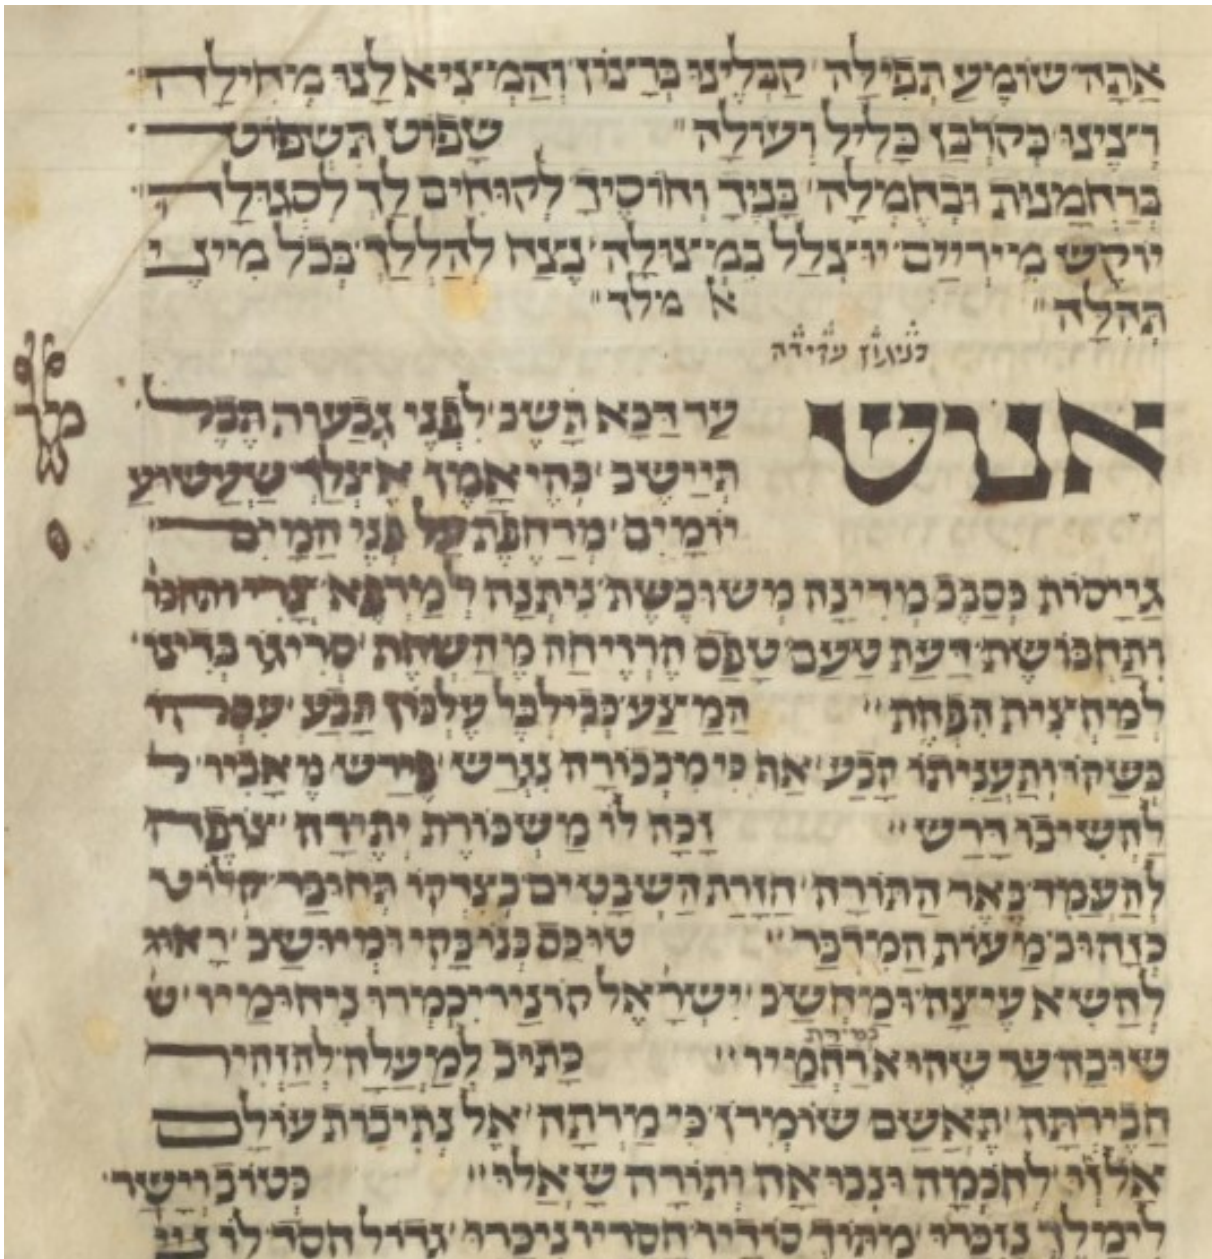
אֵהֵּד שׁוֹמֵעַ תְּפִלָּה ׳ קַבְּלֵינוּ בְּרִינּוּן וְהַמְצִיא לָנוּ מְחִילָה ׳
רְצֵינוּ כְּקָרְבָּן כָּלִיל וְעוֹלָה ״ שָׁפוּט הַשׁוֹפֵט
בְּרַחֲמָנוּת וּבַחֲמְלָה ׳ בְּנִיר וְחוֹסֵיךְ לְקוֹחִים לָךְ לִסְגוּלָה ׳
יוֹקֵשׁ מִירִיִּים יִצְלַל בִּמְצוּלָה ׳ נֶצַח לְהַלְלָךְ בְּכָל מִינֵי
תְּהִלָּה ״ א מלך ״

לעגון עדידה

אנוש עַד דַּכָּא תָּשֵׁב לִפְנֵי גַּבְהוּת הַכֹּל
תַּיִישֵׁב כִּי אָמוּר אִם צִלֵּךְ שִׁעְשׁוּעַ
יוֹמַיִם מִרְחֲעָהּ אֶל פְּנֵי חַמִּים

גְּרִיסוֹת כִּסְבָּב מְדִינָה מְשׁוּבֶשֶׁת נִיתְּנָה לְ מִרְפָּא צֳרִי וְהַחְזִיר
וְהִתְכּוֹשֶׁשֶׁת דַּעַת טַעַם טֶפֶס חֲרֵיחָה מְהַשְׁחִית סֵירוּגֵי בְּרִיתִי
לְמַחֲצִית הַפַּחַת ״ הַמְצֵעַ כְּבִילְבֵל עֶלְפּוֹן תָּבַע עֲפָרוֹ
כְּשִׁיקּוּר וְתַעֲנִיתוֹ הַלַּע אֵת כִּי מִכְּכִירָה נִגְרַשׁ פֵּירֵשׁ מֵאַבִּיר לְ
לְהָשִׁיבוֹ דֶּרֶשׁ ״ וְזָכָה לוֹ מִשְׁכּוֹרֶת יְתֵירָה צִפָּרָה
לְהַעֲמִיד בְּאֵר הַתּוֹרָה ׳ חֲזָרַת הַשְּׁבָטִים כְּצִרְקוֹ הַחִיבֵּר קוֹרֵט
כְּנָחוּב מְעִית הַמִּדְבָּר ״ טִיכֵּס כְּנִרְכַּקִי וּמְיוּשָּׁב רָאוּי
לְהַשִּׂיא עֵיצָה וּמְחַשֵּׁב יִשְׂרָאֵל הוֹרְגִיר כְּמִירוֹ נִיחוּמֵי רֵישׁ
שִׁיבָה דֶּשֶׁר שֶׁהוּא רַחֲמֵינוּ ״ כְּמוֹרֵת כָּתוּב לְמַעְלָה לְהַזְהִיר
חֲבֵירָתָהּ תְּאָשֵׁם שׁוֹמְרֵךְ כִּי מְרִיתָה אֶל נְתִיבוֹת עוֹלָם
אֱלוֹהַּ לְחָכְמָה וּנְבוֹאָה וְתוֹרָה שֶׁאֵלוּ ״ כְּטוּב וְיָשָׁר
לְמֶלֶךְ נִזְכָּר מִתּוֹךְ סְדָרָיו חֲסָדָיו נִיכָּר ׳ גָּדוֹל חֶסֶד לוֹ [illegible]